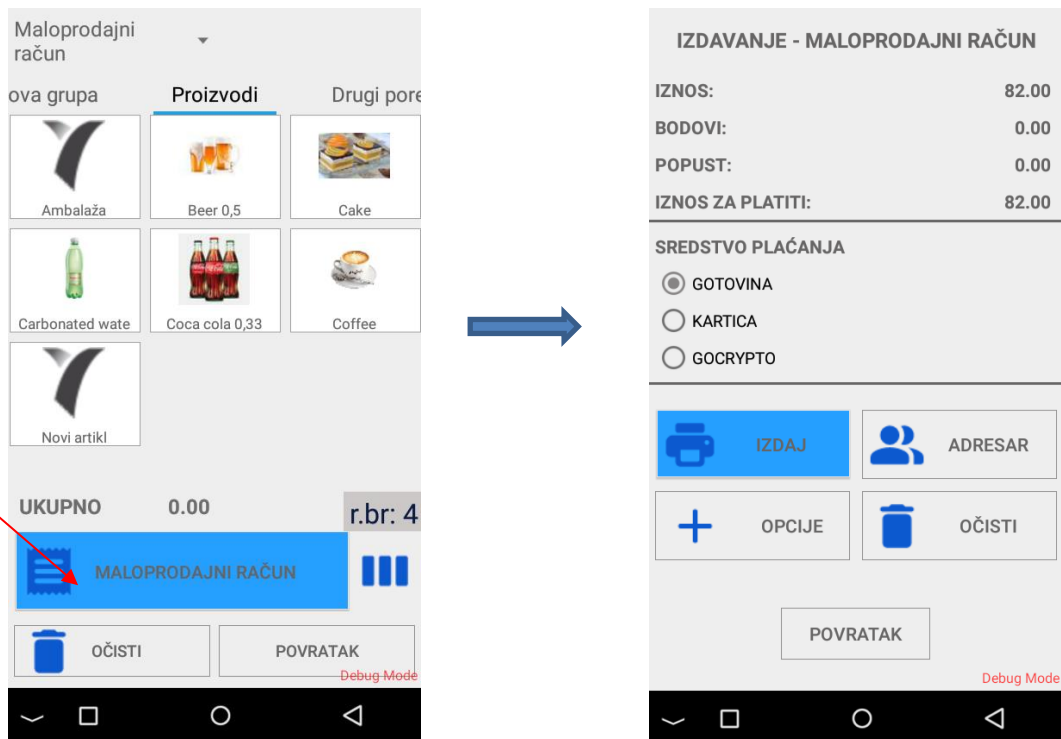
Maloprodajni račun

ova grupa | Proizvodi | Drugi pore

Ambalaža
Beer 0,5
Cake
Carbonated wate
Coca cola 0,33
Coffee
Novi artikl

UKUPNO 0.00
r.br: 4

MALOPRODAJNI RAČUN

OČISTI
POVRATAK
Debug Mode

IZDAVANJE - MALOPRODAJNI RAČUN

IZNOS: 82.00
BODOVI: 0.00
POPUST: 0.00
IZNOS ZA PLATITI: 82.00

SREDSTVO PLAĆANJA
GOTOVINA
KARTICA
GOCRYPTO

IZDAJ
ADRESAR
OPCIJE
OČISTI

POVRATAK
Debug Mode